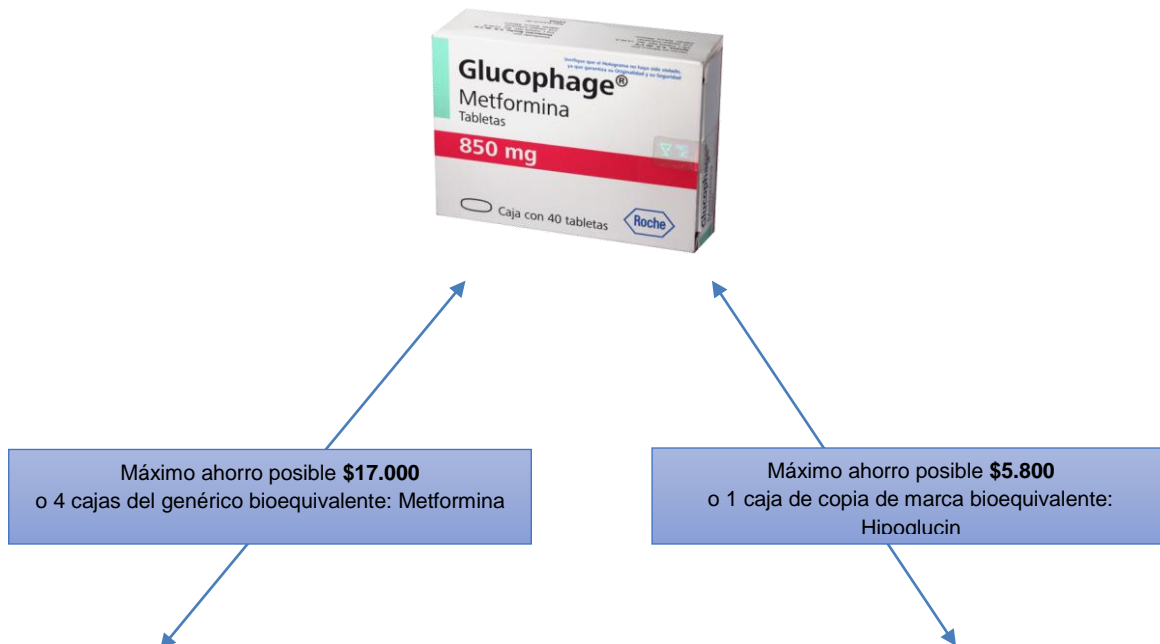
Verifique que el Holograma no haya sido violado, ya que garantiza su Originalidad y su Seguridad

Glucophage®
Metformina
Tabletas
850 mg
Caja con 40 tabletas
Roche
Glucophage

Máximo ahorro posible **$17.000**
o 4 cajas del genérico bioequivalente: Metformina

Máximo ahorro posible **$5.800**
o 1 caja de copia de marca bioequivalente: Hipoglucin